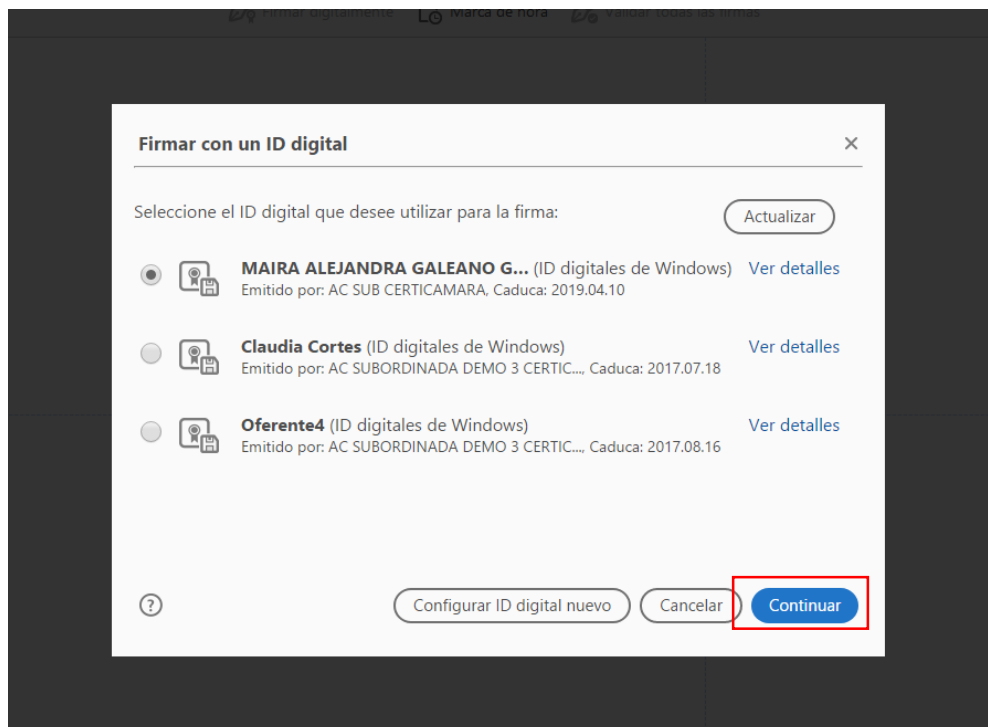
Firmar digitalmente Marca de hora Validar todas las firmas

Firmar con un ID digital

×

Seleccione el ID digital que desee utilizar para la firma:

Actualizar

**MAIRA ALEJANDRA GALEANO G...** (ID digitales de Windows) Ver detalles
Emitido por: AC SUB CERTICAMARA, Caduca: 2019.04.10

**Claudia Cortes** (ID digitales de Windows) Ver detalles
Emitido por: AC SUBORDINADA DEMO 3 CERTIC..., Caduca: 2017.07.18

**Oferente4** (ID digitales de Windows) Ver detalles
Emitido por: AC SUBORDINADA DEMO 3 CERTIC..., Caduca: 2017.08.16

?

Configurar ID digital nuevo

Cancelar

Continuar